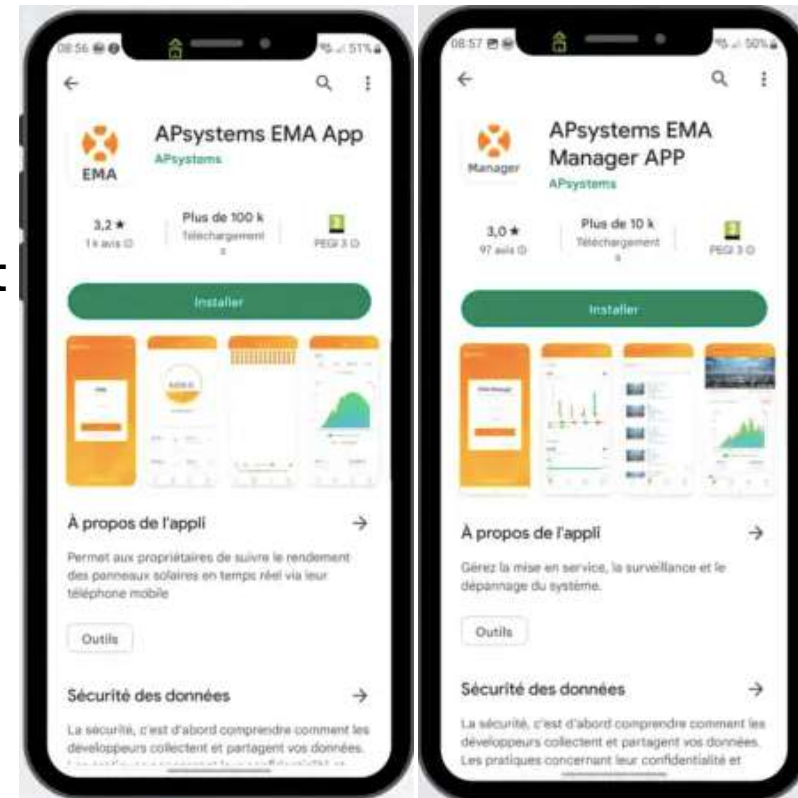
08:56 51%

EMA

APsystems EMA App

APsystems

3,2 ★
1 k avis

Plus de 100 k
Téléchargements

PEGI 3

Installer

À propos de l'appli

Permet aux propriétaires de suivre le rendement des panneaux solaires en temps réel via leur téléphone mobile

Outils

Sécurité des données

La sécurité, c'est d'abord comprendre comment les développeurs collectent et partagent vos données. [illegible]

08:57 50%

Manager

APsystems EMA Manager APP

APsystems

3,0 ★
97 avis

Plus de 10 k
Téléchargements

PEGI 3

Installer

À propos de l'appli

Gérez la mise en service, la surveillance et le dépannage du système.

Outils

Sécurité des données

La sécurité, c'est d'abord comprendre comment les développeurs collectent et partagent vos données. Les pratiques concernant leur confidentialité et